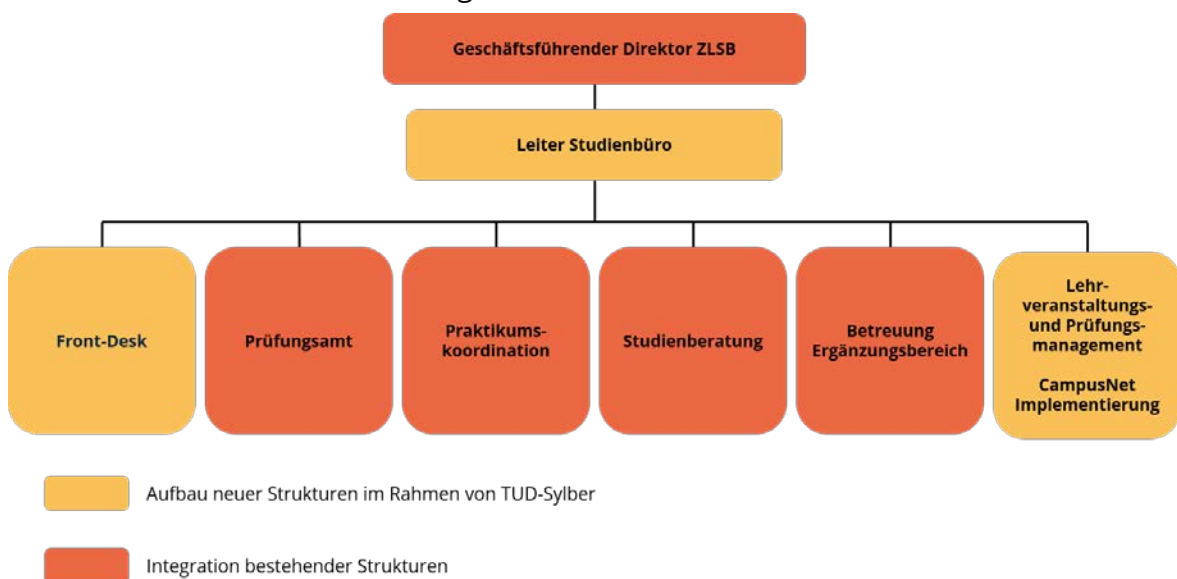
Geschäftsführender Direktor ZLSB

Leiter Studienbüro

Front-Desk

Prüfungsamt

Praktikumskoordination

Studienberatung

Betreuung Ergänzungsbereich

Lehrveranstaltungs- und Prüfungsmanagement

CampusNet Implementierung

Aufbau neuer Strukturen im Rahmen von TUD-Sylber

Integration bestehender Strukturen